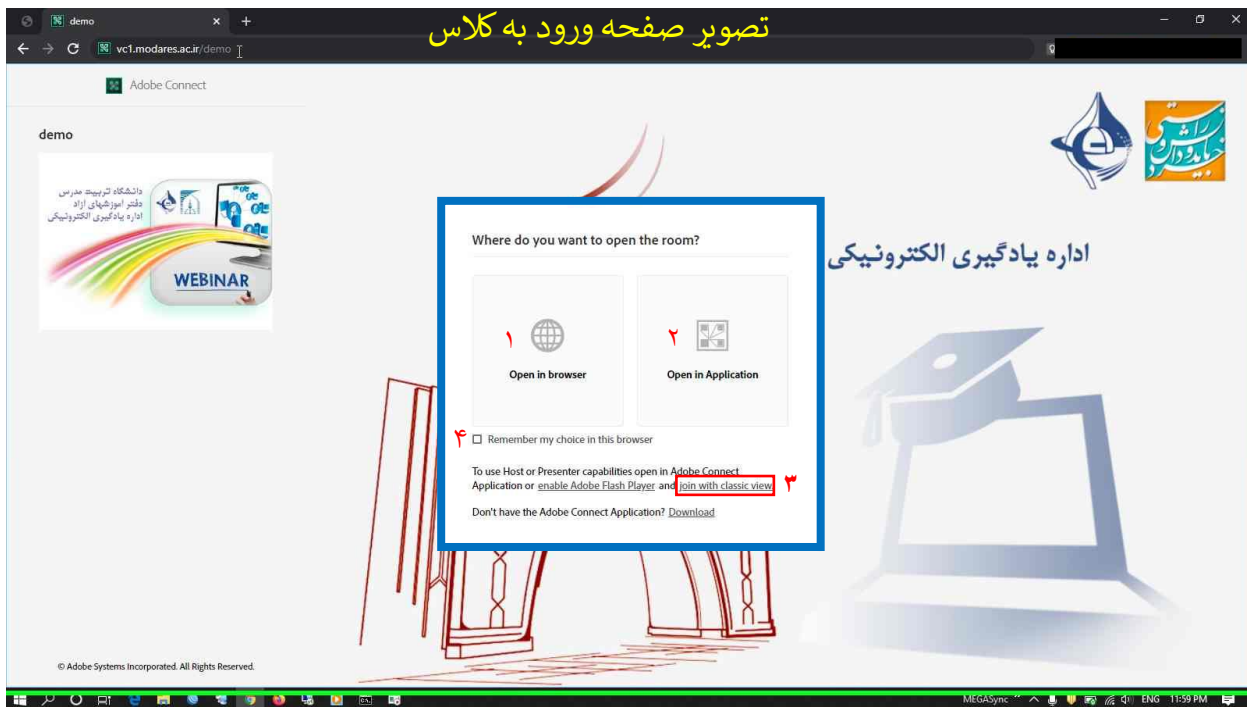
demo
vc1.modares.ac.ir/demo
تصویر صفحه ورود به کلاس

Adobe Connect

demo

دانشگاه تربیت مدرس
دفتر آموزشهای آزاد
اداره یادگیری الکترونیکی
WEBINAR

اداره یادگیری الکترونیکی

Where do you want to open the room?

۱
Open in browser

۲
Open in Application

۴
Remember my choice in this browser

To use Host or Presenter capabilities open in Adobe Connect Application or enable Adobe Flash Player and join with classic view. ۳

Don't have the Adobe Connect Application? Download

© Adobe Systems Incorporated. All Rights Reserved.

MEGASync ENG 11:59 PM